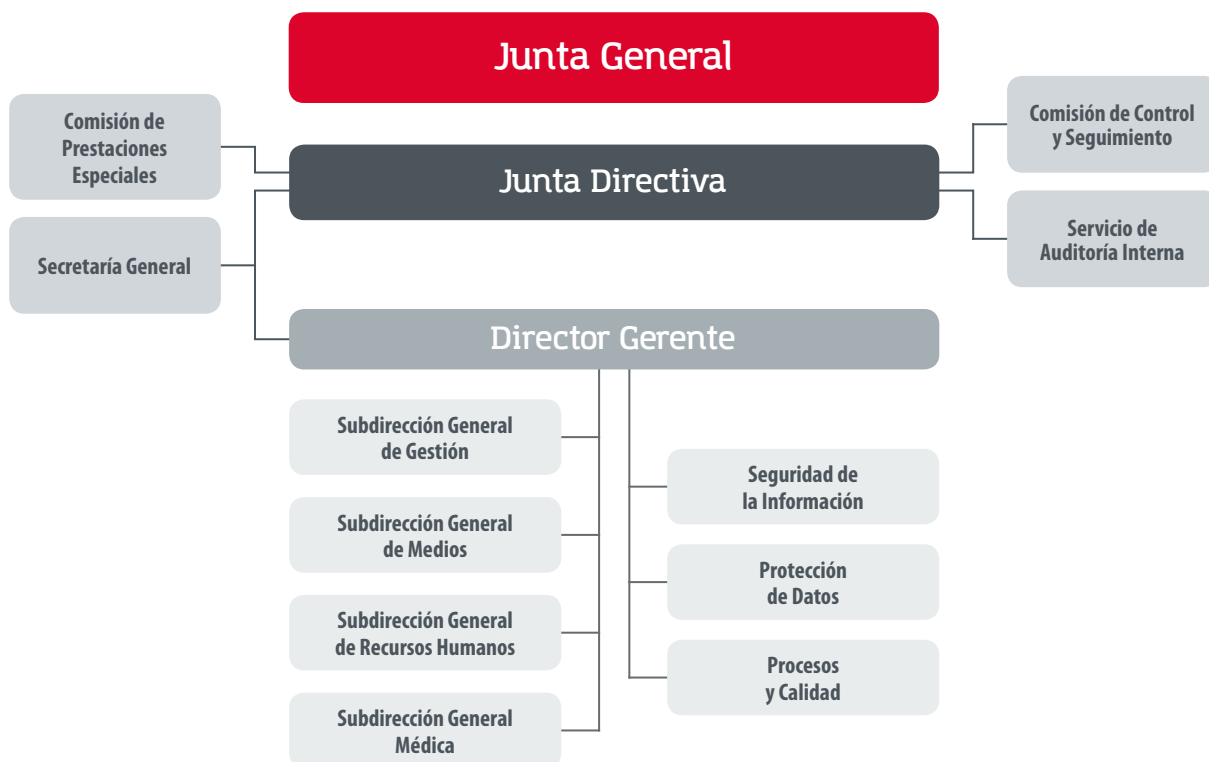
Junta General

Comisión de Prestaciones Especiales

Secretaría General

Junta Directiva

Comisión de Control y Seguimiento

Servicio de Auditoría Interna

Director Gerente

Subdirección General de Gestión

Subdirección General de Medios

Subdirección General de Recursos Humanos

Subdirección General Médica

Seguridad de la Información

Protección de Datos

Procesos y Calidad